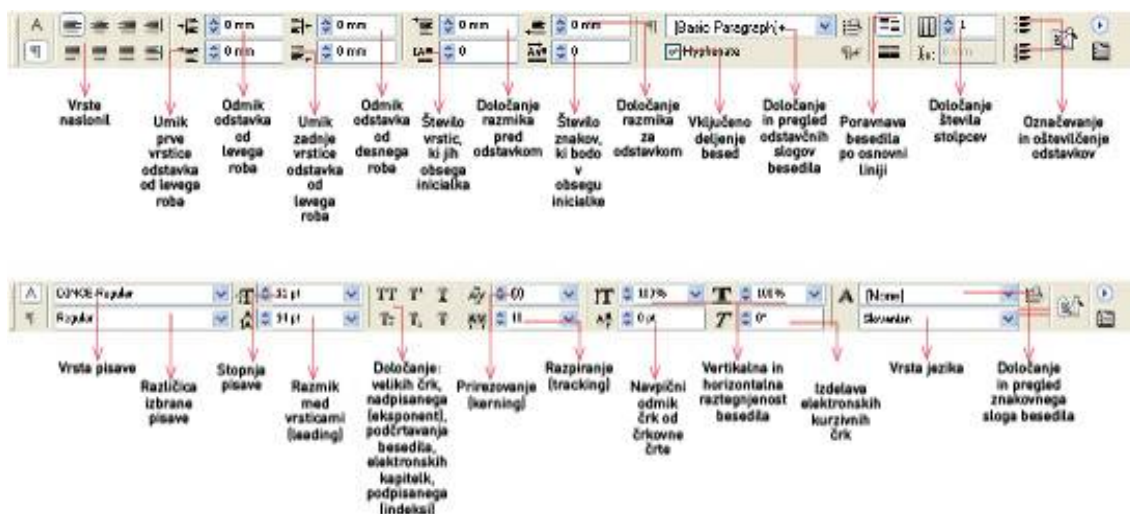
A ¶ 0 mm 0 mm 0 mm 0 mm 0 mm 0 0 mm 0 [Basic Paragraph]+ Hyphenate 1

Vrste naslonil

Umik prve vrstice odstavka od levega roba

Odmik odstavka od levega roba

Umik zadnje vrstice odstavka od levega roba

Odmik odstavka od desnega roba

Število vrstic, ki jih obsega inicialka

Določanje razmika pred odstavkom

Število znakov, ki bodo v obsegu inicialke

Določanje razmika za odstavkom

Vključeno deljenje besed

Določanje in pregled odstavčnih slogov besedila

Poravnava besedila po osnovni liniji

Določanje števila stolpcev

Označevanje in oštevilčenje odstavkov

A ¶ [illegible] Regular Regular 31 pt 34 pt TT T' T Tr T, T 0 11 100% 100% 0 pt 0° A [None] Slovenian

Vrsta pisave

Različica izbrane pisave

Stopnja pisave

Razmik med vrsticami (leading)

Določanje: velikih črk, nadpisanega (eksponent), podčrtavanja besedila, elektronskih kapitelk, podpisanega (indeks)

Prirezovanje (kerning)

Razpiranje (tracking)

Navpični odmik črk od črkovne črte

Vertikalna in horizontalna raztegnjenost besedila

Izdelava elektronskih kurzivnih črk

Vrsta jezika

Določanje in pregled znakovnega sloga besedila